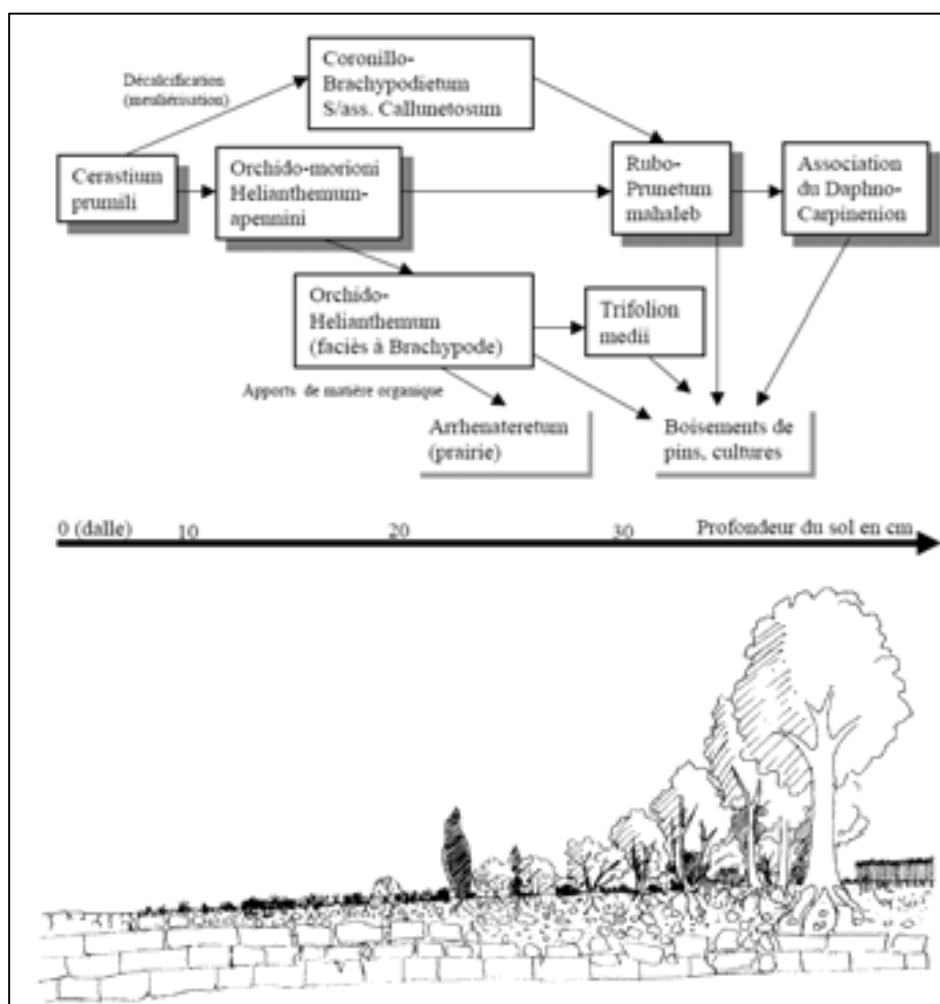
Décalcification (mesaltération)

Coronillo-Brachypodietum S/ass. Callunetosum

Cerastium prumili

Orchido-morioni Helianthemum-apennini

Rubo-Prunetum mahaleb

Association du Daphno-Carpinenion

Orchido-Helianthemum (faciès à Brachypode)

Trifolion medii

Apports de matière organique

Arrhenateretum (prairie)

Boisements de pins, cultures

0 (dalle) 10 20 30 Profondeur du sol en cm